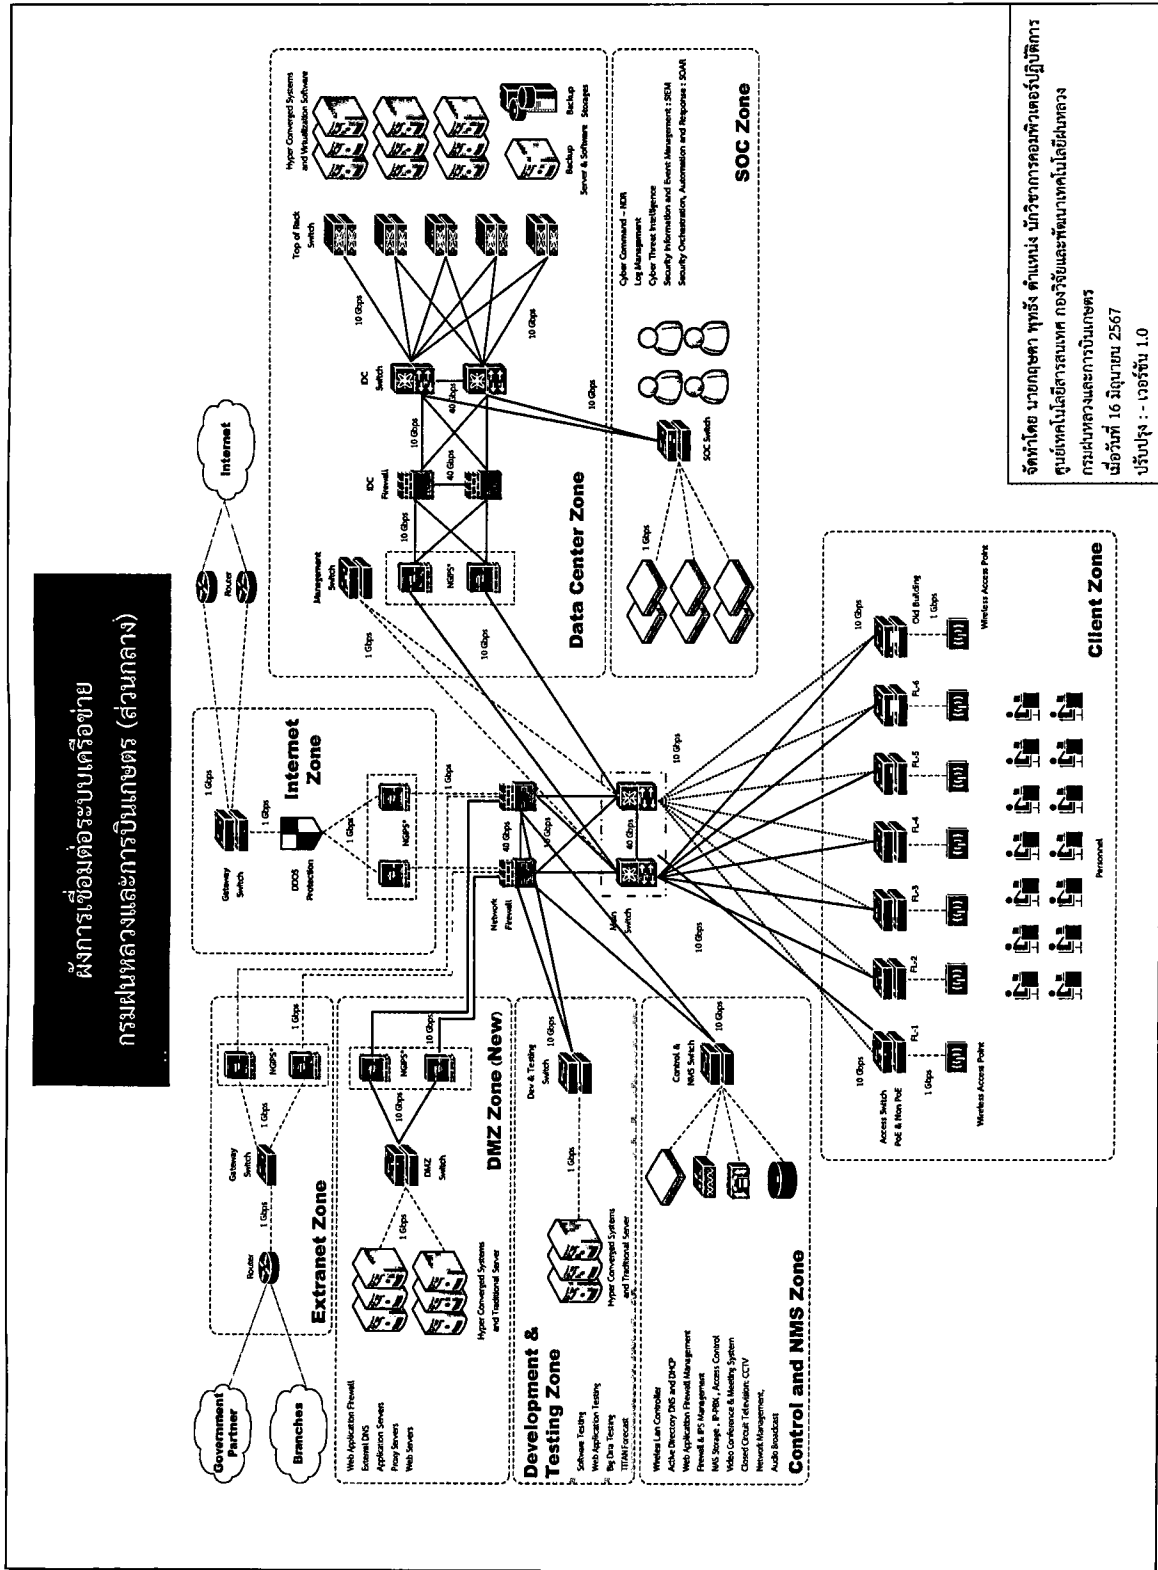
ผังการเชื่อมต่อระบบเครือข่าย
กรมฝนหลวงและการบินเกษตร (ส่วนกลาง)

Internet

Router

Internet Zone

1 Gbps

Gateway Switch

1 Gbps

DDOS Protection

1 Gbps

NGFS*

1 Gbps

Management Switch

1 Gbps

NGFS*

10 Gbps

IDC Firewall

10 Gbps

40 Gbps

IDC Switch

40 Gbps

10 Gbps

Top of Rack Switch

10 Gbps

10 Gbps

Hyper Converged Systems and Virtualization Software

Backup Server & Software

Backup Storages

Data Center Zone

10 Gbps

1 Gbps

SOC Switch

Cyber Command - NOR
Log Management
Cyber Threat Intelligence
Security Information and Event Management : SIEM
Security Orchestration, Automation and Response : SOAR

SOC Zone

Government Partner

Branches

Router

1 Gbps

Gateway Switch

1 Gbps

NGFS*

1 Gbps

Extranet Zone

Web Application Firewall
External DNS
Application Servers
Proxy Servers
Web Servers

Hyper Converged Systems and Traditional Server

1 Gbps

DMZ Switch

10 Gbps

NGFS*

10 Gbps

DMZ Zone (New)

Network Firewall

40 Gbps

40 Gbps

Main Switch

40 Gbps

10 Gbps

10 Gbps

Development & Testing Zone

Software Testing
Web Application Testing
Big Data Testing
TITAN Forecast

Hyper Converged Systems and Traditional Server

1 Gbps

Dev & Testing Switch

10 Gbps

Control & NMS Switch

10 Gbps

Wireless Lan Controller
Active Directory DNS and DHCP
Web Application Firewall Management
Firewall & IPS Management
NAS Storage , IP-PBX , Access Control
Video Conference & Meeting System
Closed Circuit Television: CCTV
Network Management,
Audio Broadcast

Control and NMS Zone

10 Gbps

Access Switch PoE & Non PoE

FL-1

1 Gbps

Wireless Access Point

FL-2

FL-3

FL-4

FL-5

FL-6

Old Building

10 Gbps

1 Gbps

Wireless Access Point

Personnel

Client Zone

จัดทำโดย นายฤชุตา พุทธิรัง ตำแหน่ง นักวิชาการคอมพิวเตอร์ปฏิบัติการ
ศูนย์เทคโนโลยีสารสนเทศ กองวิจัยและพัฒนาเทคโนโลยีฝนหลวง
กรมฝนหลวงและการบินเกษตร
เมื่อวันที่ 16 มิถุนายน 2567
ปรับปรุง : - เวอร์ชัน 1.0